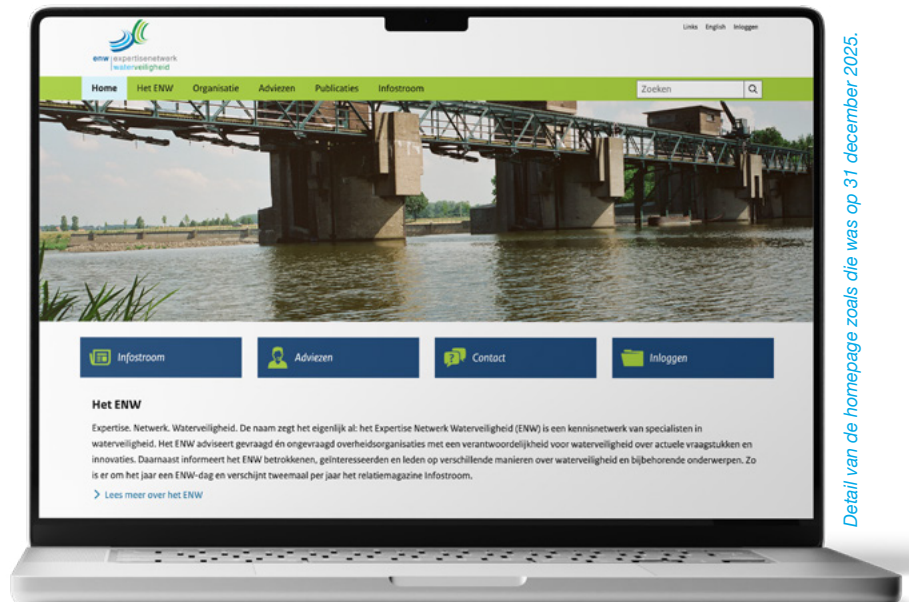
Links English Inloggen

enw expertisenetwerk waterveiligheid

Home Het ENW Organisatie Adviezen Publicaties Infostroom

Zoeken

Infostroom

Adviezen

Contact

Inloggen

Het ENW

Expertise. Netwerk. Waterveiligheid. De naam zegt het eigenlijk al: het Expertise Netwerk Waterveiligheid (ENW) is een kennisnetwerk van specialisten in waterveiligheid. Het ENW adviseert gevraagd én ongevraagd overheidsorganisaties met een verantwoordelijkheid voor waterveiligheid over actuele vraagstukken en innovaties. Daarnaast informeert het ENW betrokkenen, geïnteresseerden en leden op verschillende manieren over waterveiligheid en bijbehorende onderwerpen. Zo is er om het jaar een ENW-dag en verschijnt tweemaal per jaar het relatiemagazine Infostroom.

Lees meer over het ENW

Detail van de homepage zoals die was op 31 december 2025.